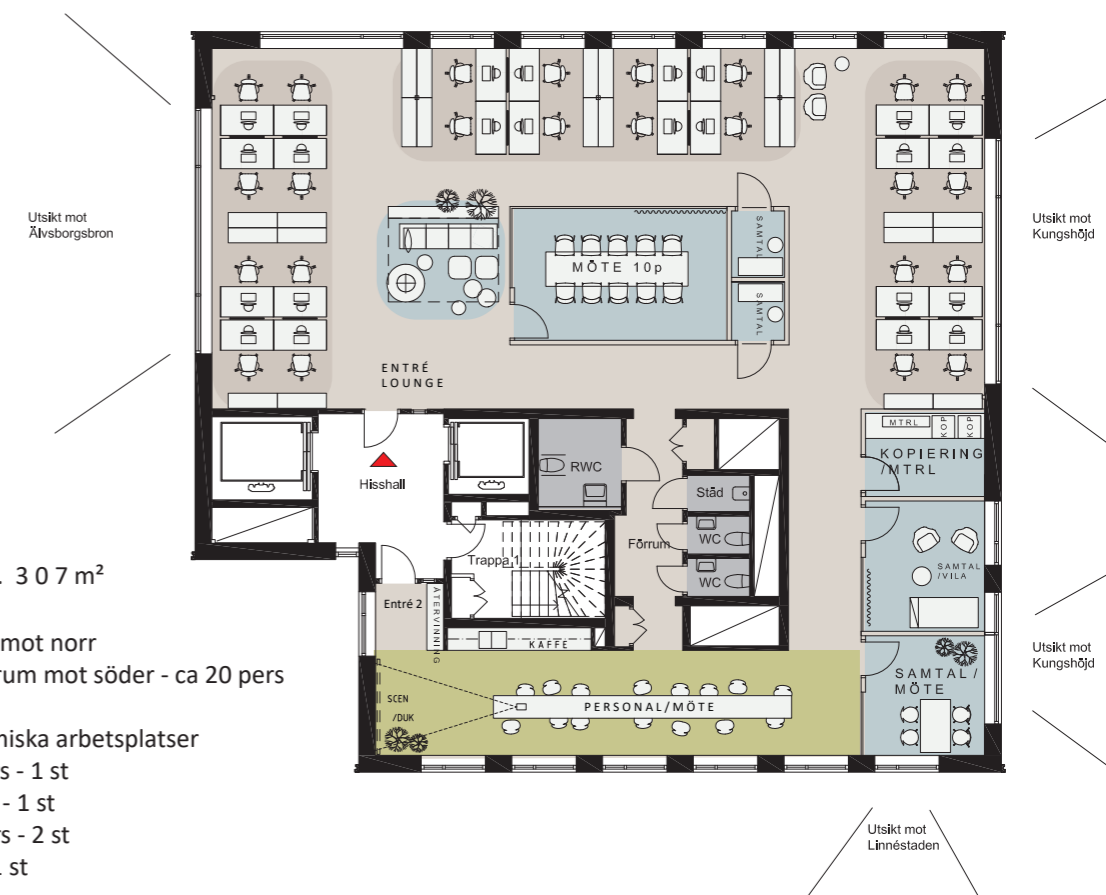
Utsikt mot Älvsborgsbron

Utsikt mot Kungshöjd

MÖTE 10p

SAMTAL

SAMTAL

ENTRÉ LOUNGE

MTRL

KOP

KOP

KOPIERING /MTRL

RWC

Hisshall

Städ

WC

WC

Förrum

Trappa 1

Entré 2

ÅTERVINNING

KAFFE

SAMTAL /VILA

SAMTAL / MÖTE

SCEN /DUK

PERSONAL/MÖTE

Utsikt mot Kungshöjd

Utsikt mot Linnéstaden

. 3 0 7 m²

mot norr
rum mot söder - ca 20 pers

niska arbetsplatser
s - 1 st
- 1 st
rs - 2 st
. st